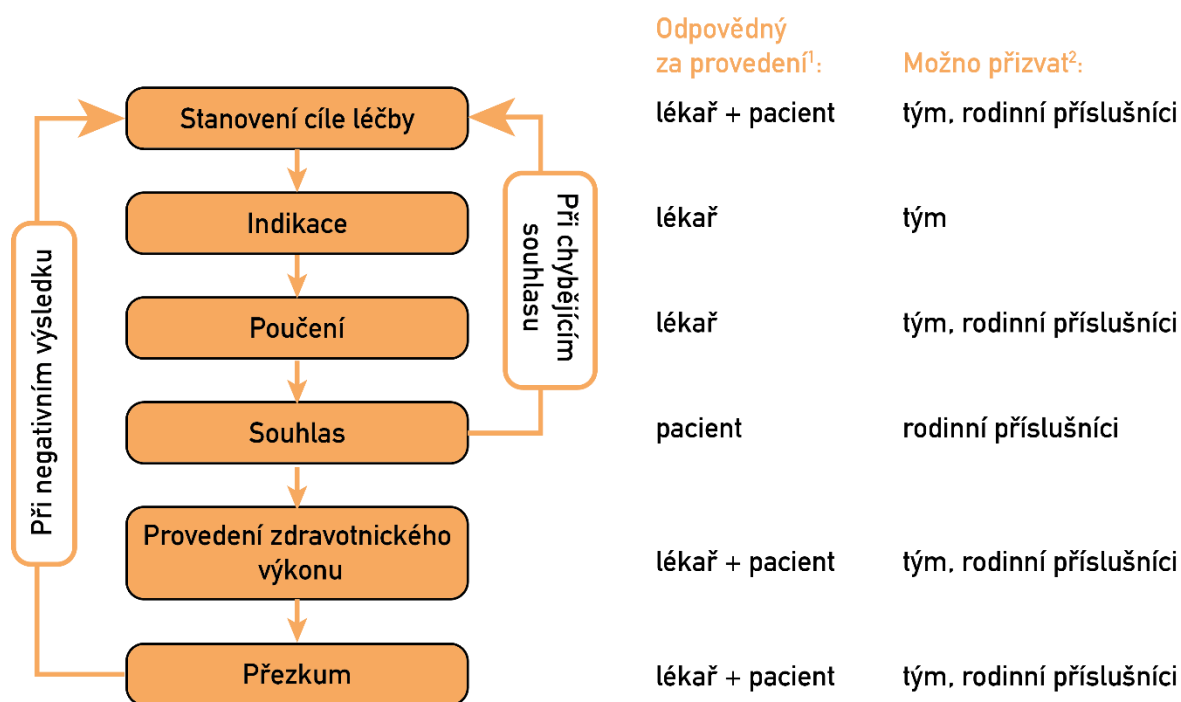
Odpovědný za provedení$^1$:

Možno přizvat$^2$:

Stanovení cíle léčby — lékař + pacient — tým, rodinní příslušníci

Indikace — lékař — tým

Poučení — lékař — tým, rodinní příslušníci

Souhlas — pacient — rodinní příslušníci

Provedení zdravotnického výkonu — lékař + pacient — tým, rodinní příslušníci

Přezkum — lékař + pacient — tým, rodinní příslušníci

Při chybějícím souhlasu

Při negativním výsledku